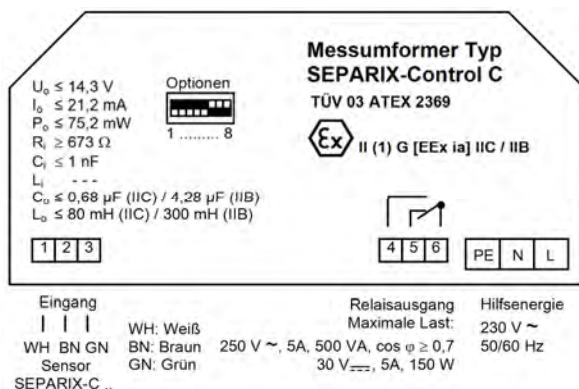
Messumformer Typ
SEPARIX-Control C

TÜV 03 ATEX 2369

II (1) G [EEx ia] IIC / IIB

$U_o \leq 14{,}3$ V
$I_o \leq 21{,}2$ mA
$P_o \leq 75{,}2$ mW
$R_i \geq 673\ \Omega$
$C_i \leq 1$ nF
$L_i$ - - -
$C_o \leq 0{,}68\ \mu F$ (IIC) / $4{,}28\ \mu F$ (IIB)
$L_o \leq 80$ mH (IIC) / 300 mH (IIB)

Optionen
1 ......... 8

| 1 | 2 | 3 |

| 4 | 5 | 6 |

| PE | N | L |

Eingang

WH BN GN
Sensor
SEPARIX-C ..

WH: Weiß
BN: Braun
GN: Grün

Relaisausgang
Maximale Last:
250 V ~, 5A, 500 VA, cos $\varphi \geq 0{,}7$
30 V$_{\overline{---}}$, 5A, 150 W

Hilfsenergie
230 V ~
50/60 Hz